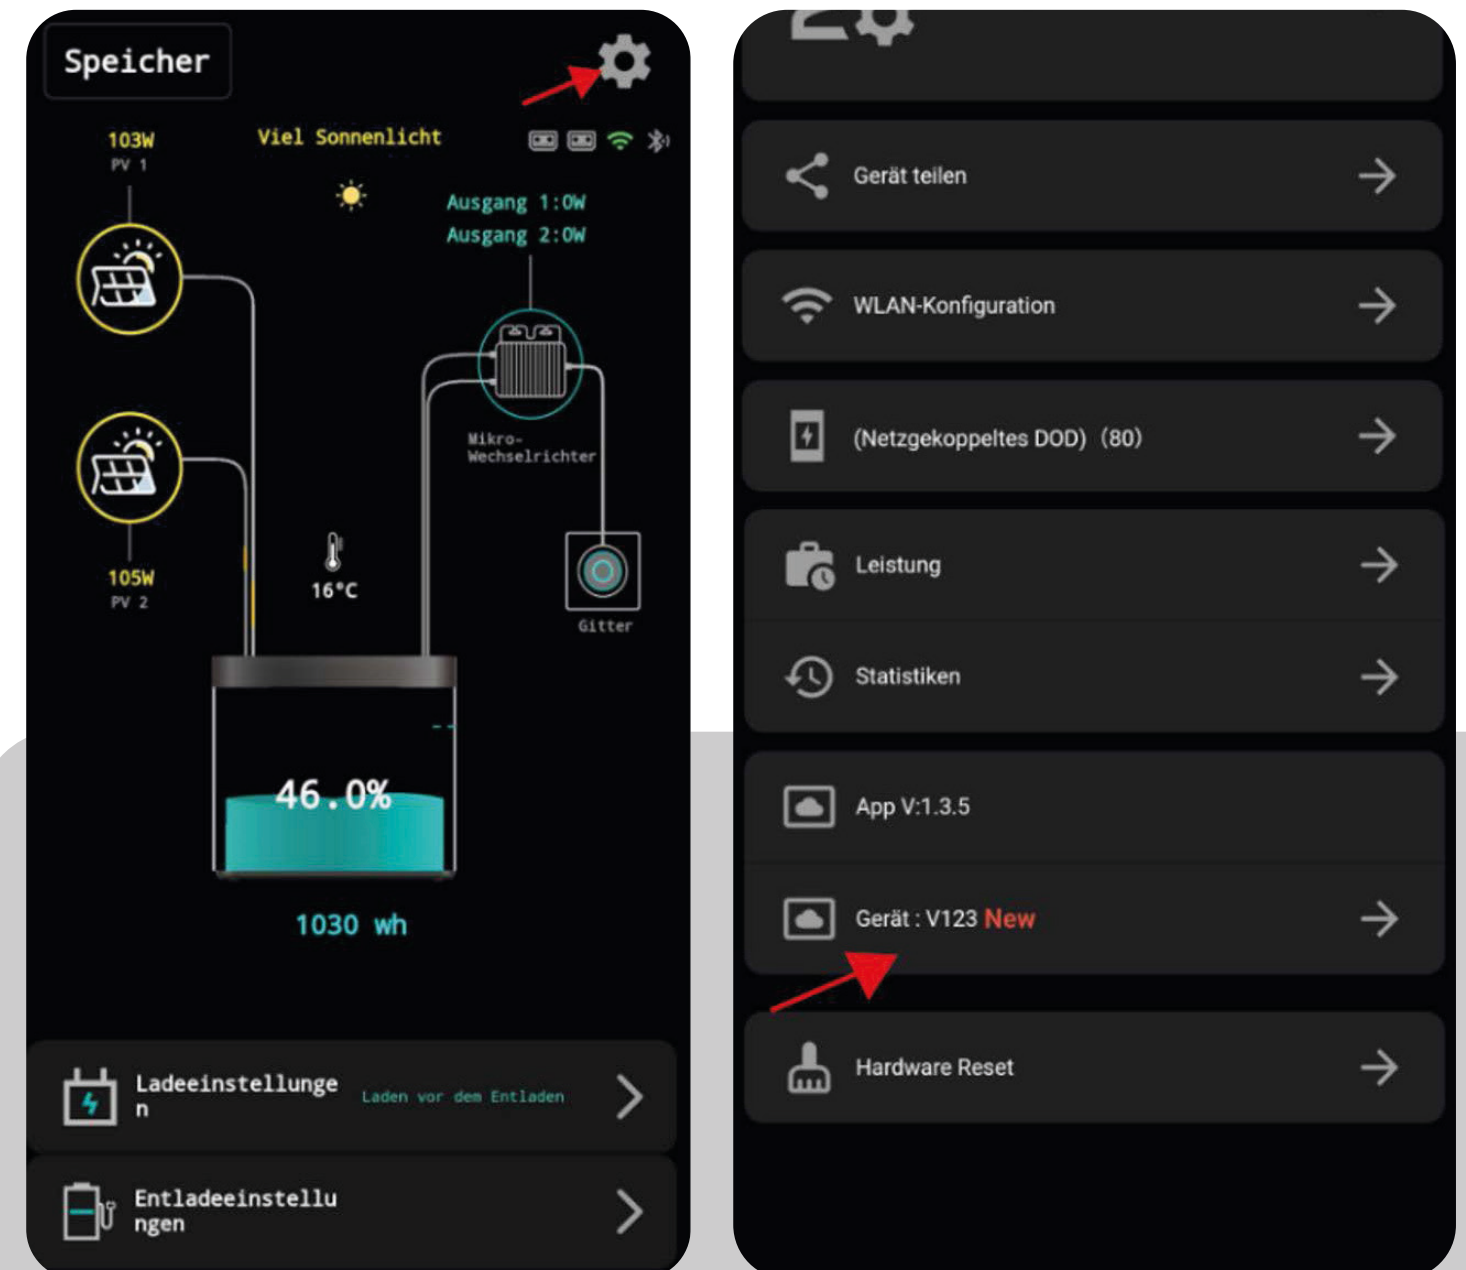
Speicher

103W
PV 1

Viel Sonnenlicht

Ausgang 1:0W
Ausgang 2:0W

Mikro-Wechselrichter

105W
PV 2

16°C

Gitter

46.0%

1030 wh

Ladeeinstellungen
Laden vor dem Entladen

Entladeeinstellungen

Gerät teilen

WLAN-Konfiguration

(Netzgekoppeltes DOD) (80)

Leistung

Statistiken

App V:1.3.5

Gerät : V123 New

Hardware Reset